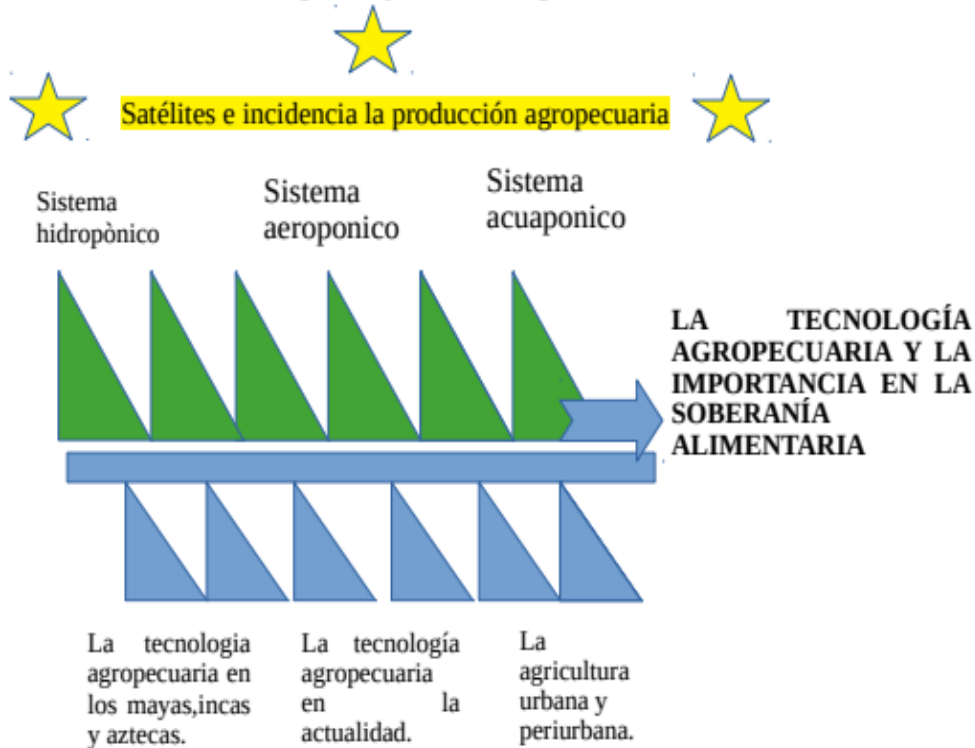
Satélites e incidencia la producción agropecuaria

Sistema hidropònico

Sistema aeroponico

Sistema acuaponico

LA TECNOLOGÍA AGROPECUARIA Y LA IMPORTANCIA EN LA SOBERANÍA ALIMENTARIA

La tecnologia agropecuaria en los mayas,incas y aztecas.

La tecnología agropecuaria en la actualidad.

La agricultura urbana y periurbana.